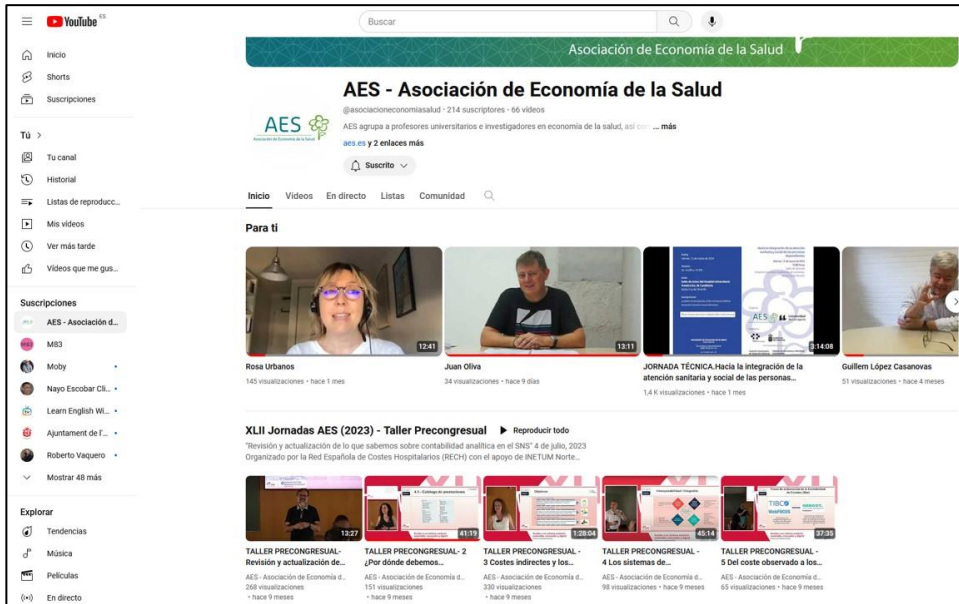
YouTube ES

Buscar

Inicio
Shorts
Suscripciones

Tú >
Tu canal
Historial
Listas de reproducc...
Mis vídeos
Ver más tarde
Vídeos que me gus...

Suscripciones
AES - Asociación d...
M83
Moby
Nayo Escobar Cli...
Learn English Wi...
Ajuntament de l'...
Roberto Vaquero
Mostrar 48 más

Explorar
Tendencias
Música
Películas
En directo

Asociación de Economía de la Salud

AES - Asociación de Economía de la Salud
@asociacioneconomiasalud · 214 suscriptores · 66 vídeos
AES agrupa a profesores universitarios e investigadores en economía de la salud, así co... más
aes.es y 2 enlaces más
Suscrito

AES Asociación de Economía de la Salud

Inicio Vídeos En directo Listas Comunidad

Para ti

12:41
Rosa Urbanos
145 visualizaciones · hace 1 mes

13:11
Juan Oliva
34 visualizaciones · hace 9 días

3:14:08
JORNADA TÉCNICA.Hacia la integración de la atención sanitaria y social de las personas...
1,4 K visualizaciones · hace 1 mes

Guillem López Casanovas
51 visualizaciones · hace 4 meses

XLII Jornadas AES (2023) - Taller Precongresual ▶ Reproducir todo
"Revisión y actualización de lo que sabemos sobre contabilidad analítica en el SNS" 4 de julio, 2023
Organizado por la Red Española de Costes Hospitalarios (RECH) con el apoyo de INETUM Norte...

13:27
TALLER PRECONGRESUAL- Revisión y actualización de...
268 visualizaciones
• hace 9 meses

41:19
TALLER PRECONGRESUAL- 2 ¿Por dónde debemos...
AES - Asociación de Economía d...
151 visualizaciones
• hace 9 meses

1:28:04
TALLER PRECONGRESUAL - 3 Costes indirectes y los...
AES - Asociación de Economía d...
330 visualizaciones
• hace 9 meses

45:14
TALLER PRECONGRESUAL - 4 Los sistemas de...
AES - Asociación de Economía d...
98 visualizaciones • hace 9 meses

37:35
TALLER PRECONGRESUAL - 5 Del coste observado a los...
AES - Asociación de Economía d...
65 visualizaciones • hace 9 meses